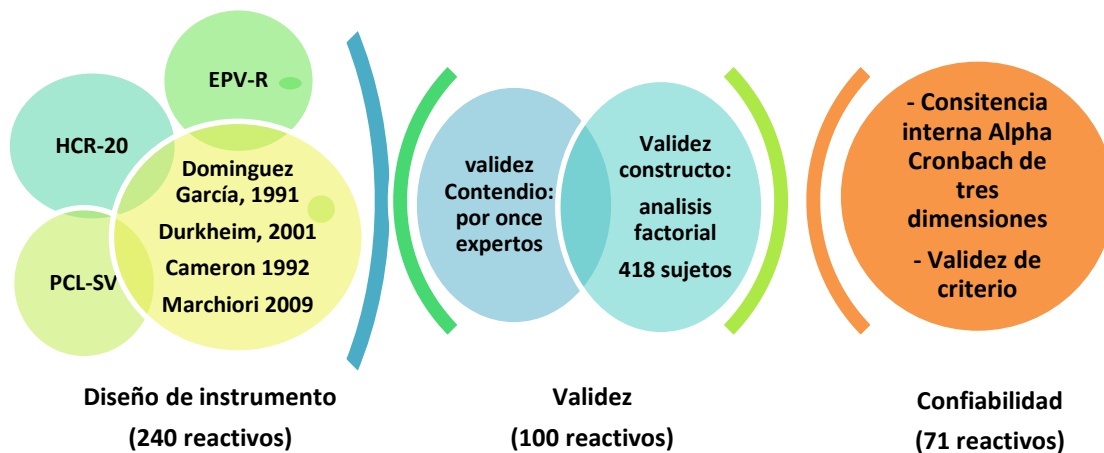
EPV-R

HCR-20

Dominguez García, 1991

Durkheim, 2001

Cameron 1992

Marchiori 2009

PCL-SV

Diseño de instrumento (240 reactivos)

validez Contendio: por once expertos

Validez constructo: analisis factorial 418 sujetos

Validez (100 reactivos)

- Consitencia interna Alpha Cronbach de tres dimensiones

- Validez de criterio

Confiabilidad (71 reactivos)